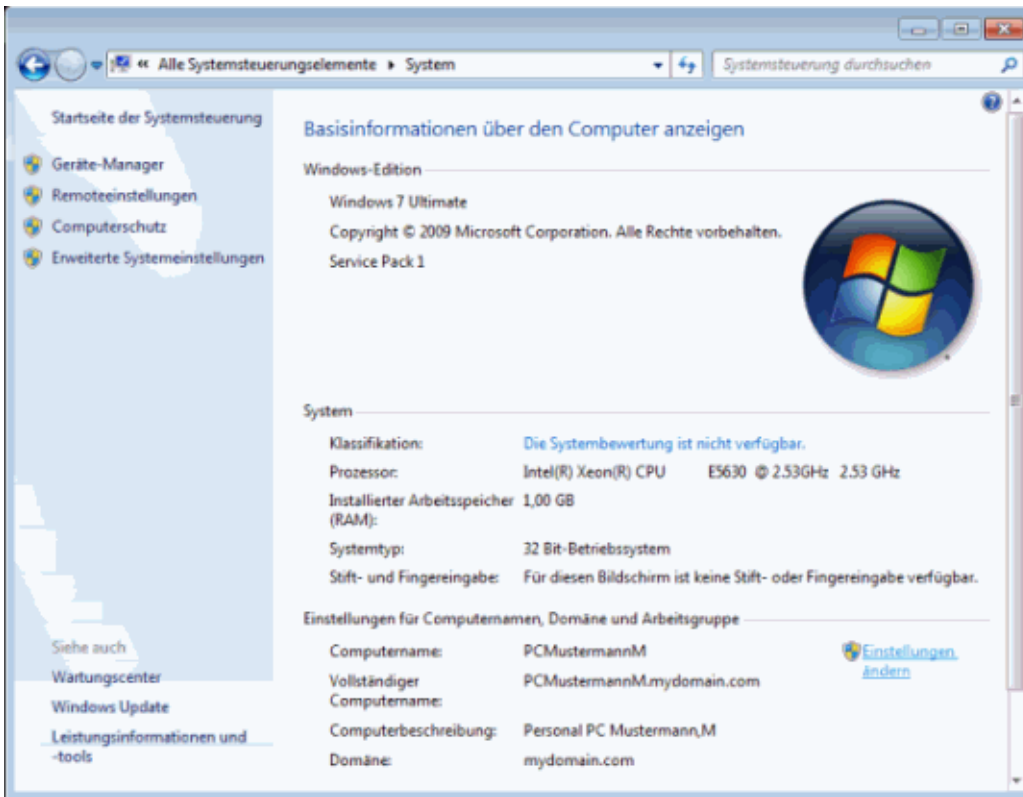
« Alle Systemsteuerungselemente ▸ System

Systemsteuerung durchsuchen

Startseite der Systemsteuerung

Geräte-Manager

Remoteeinstellungen

Computerschutz

Erweiterte Systemeinstellungen

Basisinformationen über den Computer anzeigen

Windows-Edition

Windows 7 Ultimate

Copyright © 2009 Microsoft Corporation. Alle Rechte vorbehalten.

Service Pack 1

System

| | |
|---|---|
| Klassifikation: | Die Systembewertung ist nicht verfügbar. |
| Prozessor: | Intel(R) Xeon(R) CPU E5630 @ 2.53GHz 2.53 GHz |
| Installierter Arbeitsspeicher (RAM): | 1,00 GB |
| Systemtyp: | 32 Bit-Betriebssystem |
| Stift- und Fingereingabe: | Für diesen Bildschirm ist keine Stift- oder Fingereingabe verfügbar. |

Einstellungen für Computernamen, Domäne und Arbeitsgruppe

| | |
|---|---|
| Computername: | PCMustermannM |
| Vollständiger Computername: | PCMustermannM.mydomain.com |
| Computerbeschreibung: | Personal PC Mustermann,M |
| Domäne: | mydomain.com |

Einstellungen ändern

Siehe auch

Wartungscenter

Windows Update

Leistungsinformationen und -tools